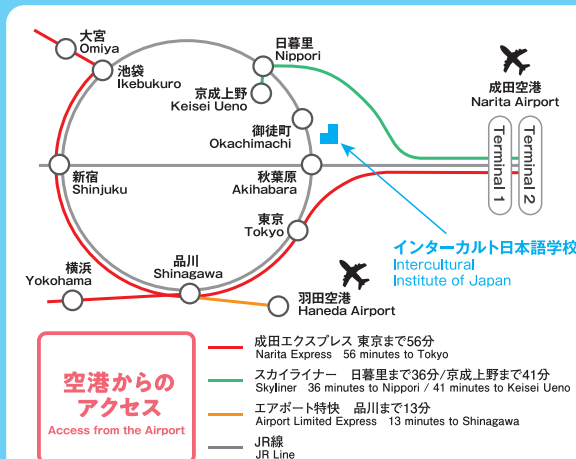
大宮
Omiya

池袋
Ikebukuro

日暮里
Nippori

京成上野
Keisei Ueno

成田空港
Narita Airport

御徒町
Okachimachi

Terminal 1

Terminal 2

新宿
Shinjuku

秋葉原
Akihabara

東京
Tokyo

インターカルト日本語学校
Intercultural Institute of Japan

横浜
Yokohama

品川
Shinagawa

羽田空港
Haneda Airport

空港からのアクセス
Access from the Airport

成田エクスプレス 東京まで56分
Narita Express 56 minutes to Tokyo

スカイライナー 日暮里まで36分/京成上野まで41分
Skyliner 36 minutes to Nippori / 41 minutes to Keisei Ueno

エアポート特快 品川まで13分
Airport Limited Express 13 minutes to Shinagawa

JR線
JR Line